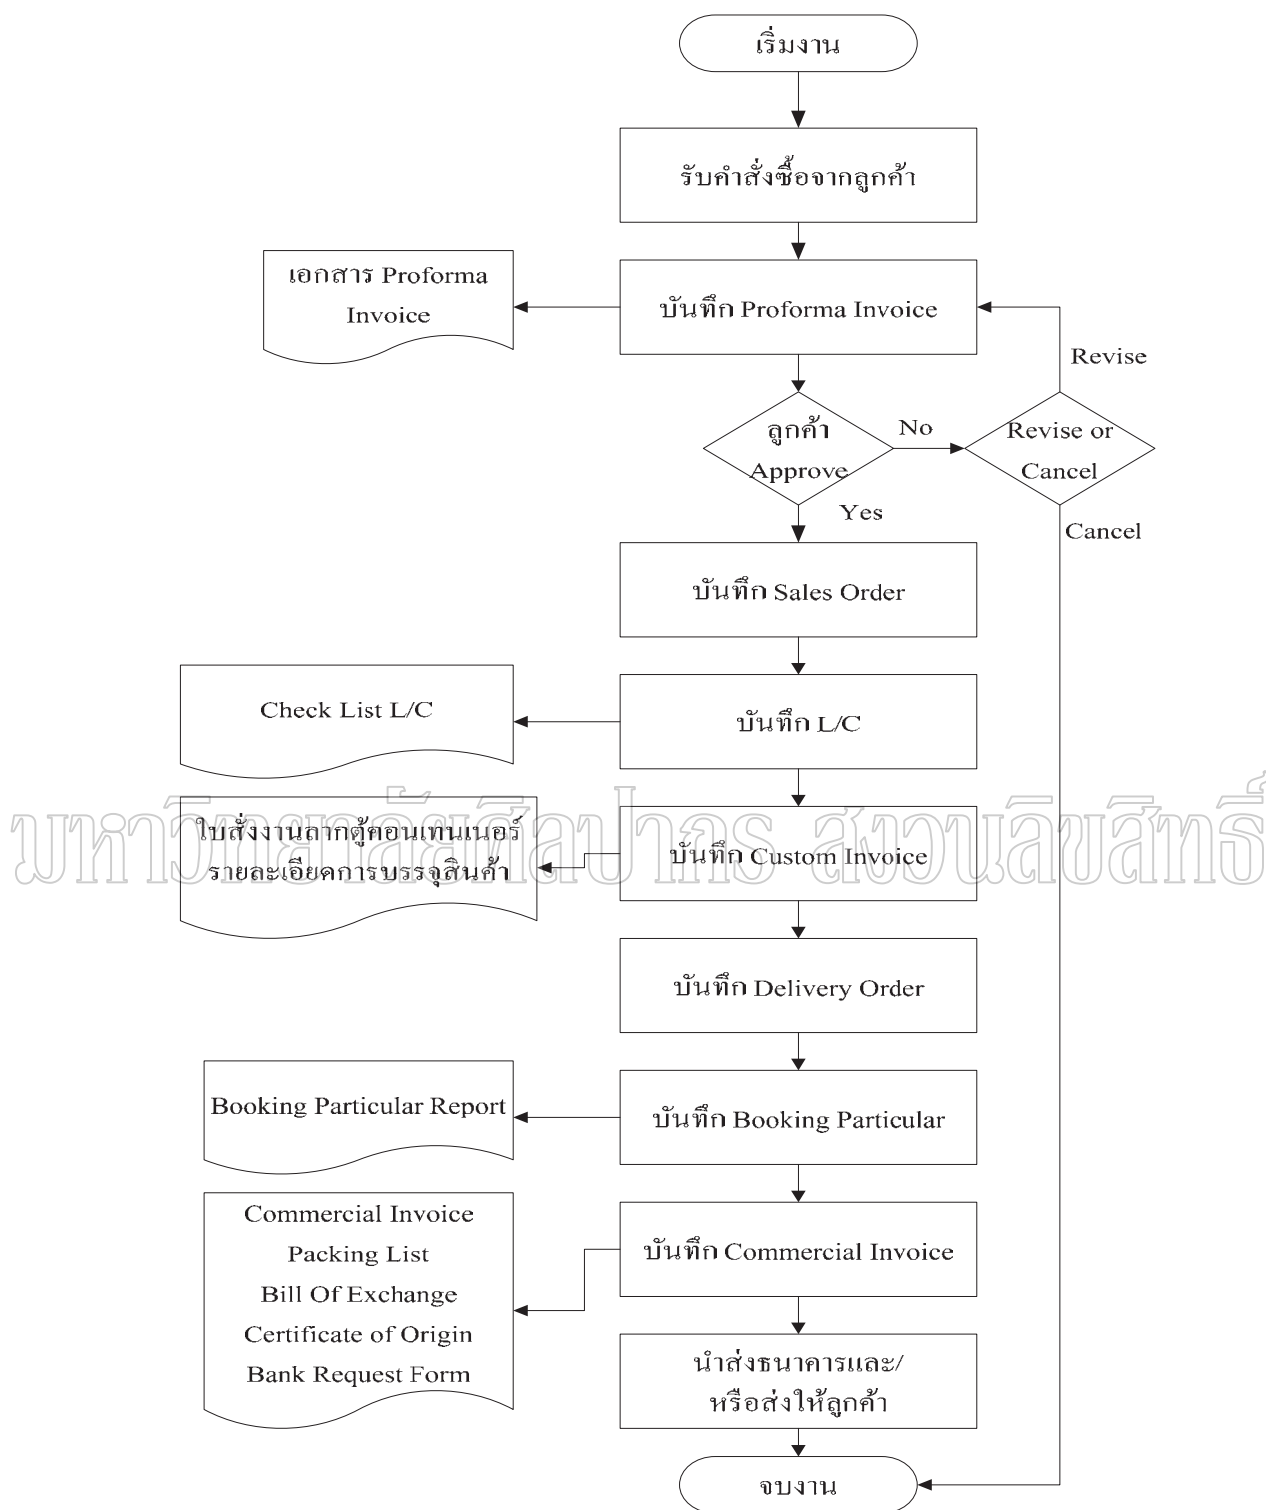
เริ่มงาน

รับคำสั่งซื้อจากลูกค้า

เอกสาร Proforma Invoice

บันทึก Proforma Invoice

Revise

ลูกค้า Approve

No

Revise or Cancel

Yes

Cancel

บันทึก Sales Order

Check List L/C

บันทึก L/C

มหาวิทยาลัยศิลปากร สงวนลิขสิทธิ์

ใบสั่งงานลากตู้คอนเทนเนอร์ รายละเอียดการบรรจุสินค้า

บันทึก Custom Invoice

บันทึก Delivery Order

Booking Particular Report

บันทึก Booking Particular

Commercial Invoice
Packing List
Bill Of Exchange
Certificate of Origin
Bank Request Form

บันทึก Commercial Invoice

นำส่งธนาคารและ/หรือส่งให้ลูกค้า

จบงาน